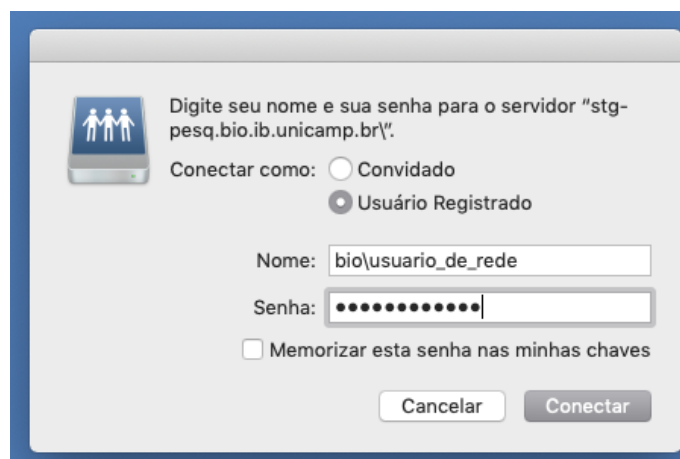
Digite seu nome e sua senha para o servidor "stg-pesq.bio.ib.unicamp.br\".

Conectar como: Convidado

Usuário Registrado

Nome: bio\usuario_de_rede

Senha: ••••••••••••

Memorizar esta senha nas minhas chaves

Cancelar

Conectar